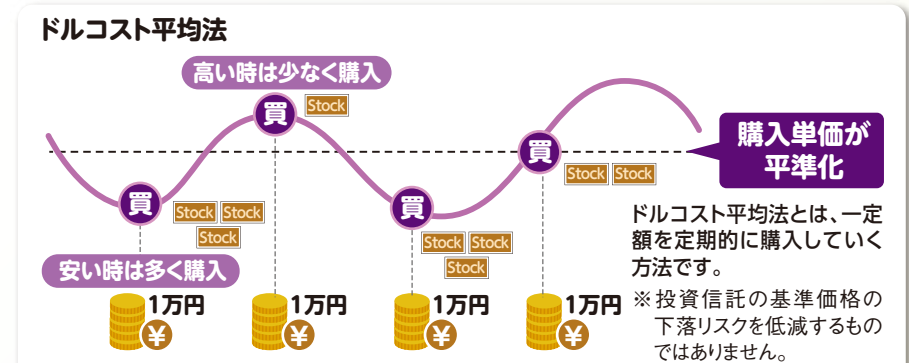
ドルコスト平均法

高い時は少なく購入

買

Stock

購入単価が平準化

買

Stock Stock

買

Stock Stock Stock

買

Stock Stock Stock

安い時は多く購入

ドルコスト平均法とは、一定額を定期的に購入していく方法です。

¥ 1万円

¥ 1万円

¥ 1万円

¥ 1万円

※投資信託の基準価格の下落リスクを低減するものではありません。